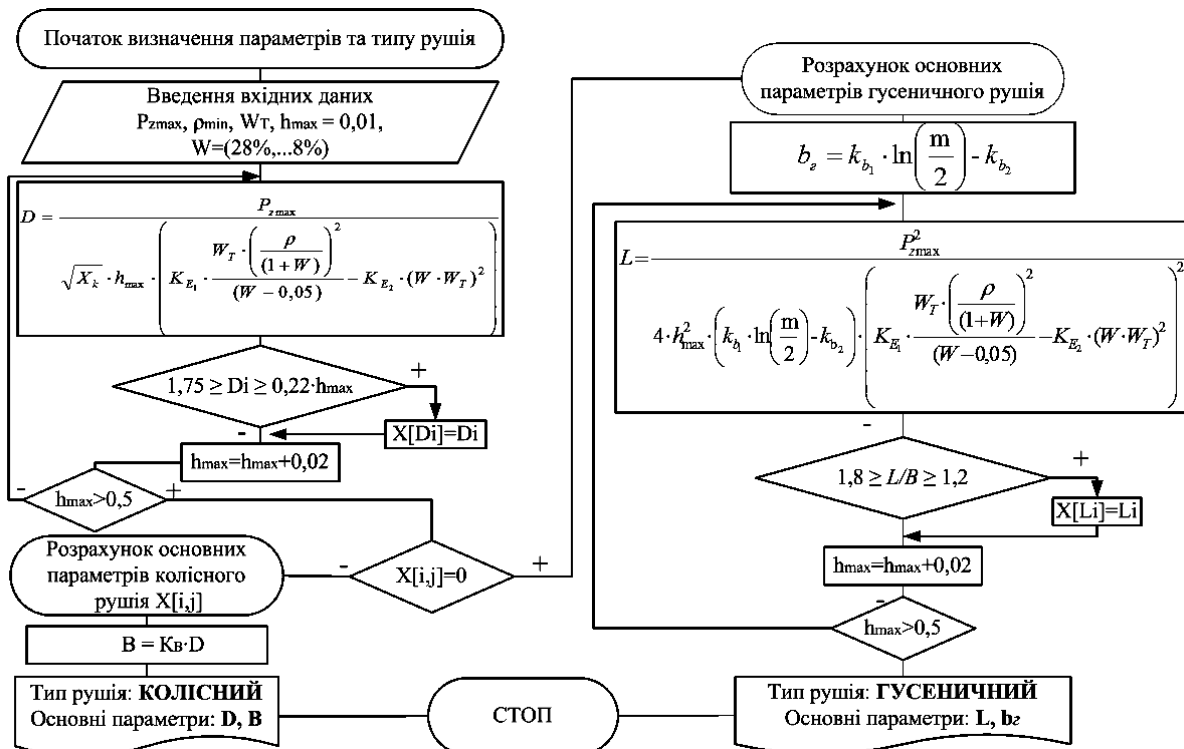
Початок визначення параметрів та типу рушія

Введення вхідних даних
Pzmax, ρmin, Wт, hmax = 0,01,
W=(28%,...8%)

$D = \frac{P_{z\max}}{\sqrt{X_k} \cdot h_{\max} \cdot \left( K_{E_1} \cdot \frac{W_T \cdot \left(\frac{\rho}{(1+W)}\right)^2}{(W-0,05)} - K_{E_2} \cdot (W \cdot W_T)^2 \right)}$

1,75 ≥ Di ≥ 0,22·hmax

+

-

X[Di]=Di

hmax=hmax+0,02

-

hmax>0,5

+

Розрахунок основних параметрів колісного рушія X[i,j]

-

X[i,j]=0

+

B = Kв·D

Тип рушія: **КОЛІСНИЙ**
Основні параметри: **D, B**

СТОП

Розрахунок основних параметрів гусеничного рушія

$b_г = k_{b_1} \cdot \ln\left(\frac{m}{2}\right) - k_{b_2}$

$L = \frac{P_{z\max}^2}{4 \cdot h_{\max}^2 \cdot \left(k_{b_1} \cdot \ln\left(\frac{m}{2}\right) - k_{b_2}\right) \cdot \left( K_{E_1} \cdot \frac{W_T \cdot \left(\frac{\rho}{(1+W)}\right)^2}{(W-0,05)} - K_{E_2} \cdot (W \cdot W_T)^2 \right)^2}$

-

1,8 ≥ L/B ≥ 1,2

+

X[Li]=Li

hmax=hmax+0,02

-

hmax>0,5

Тип рушія: **ГУСЕНИЧНИЙ**
Основні параметри: **L, bг**